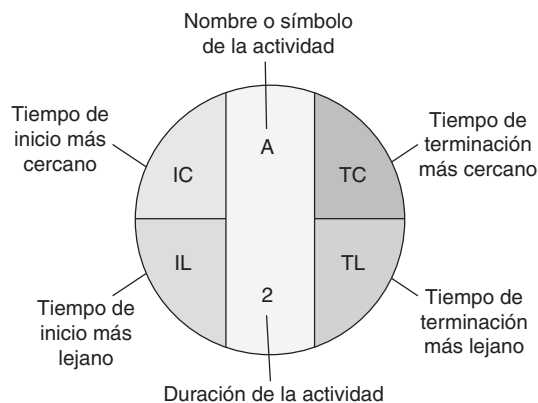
Nombre o símbolo de la actividad

Tiempo de inicio más cercano

A

Tiempo de terminación más cercano

IC

TC

IL

TL

2

Tiempo de inicio más lejano

Tiempo de terminación más lejano

Duración de la actividad